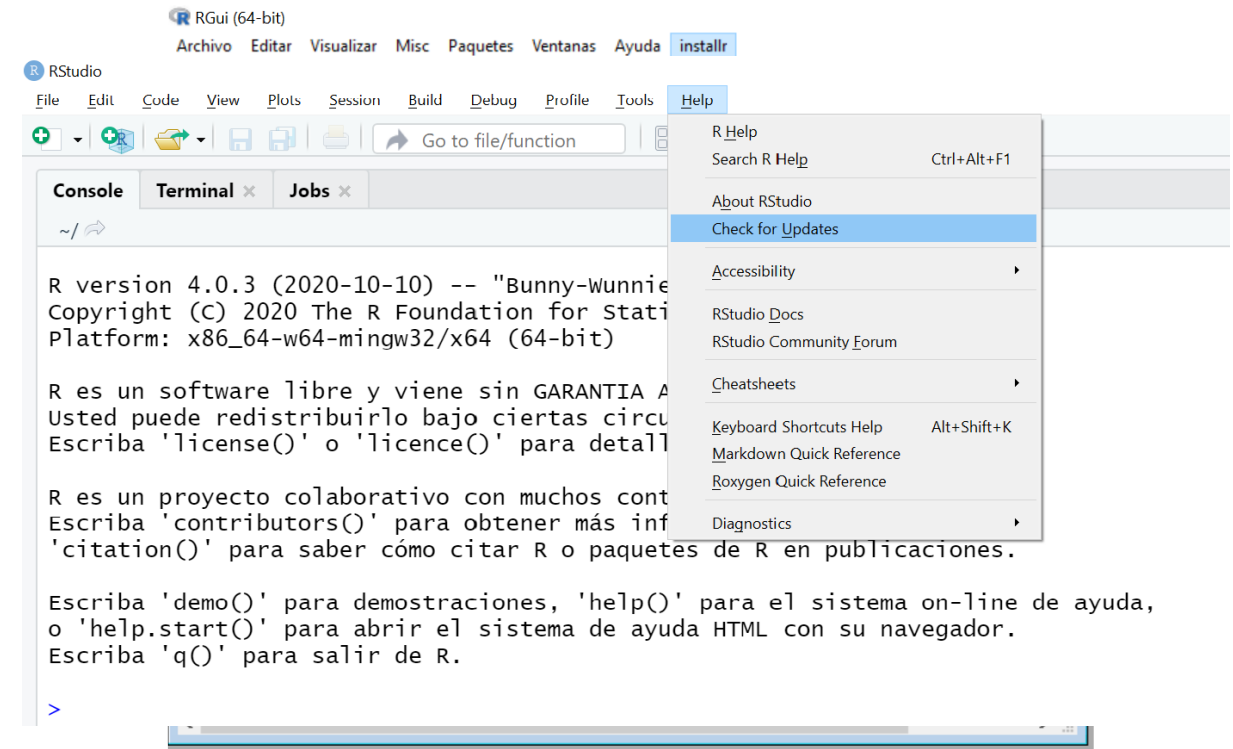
RGui (64-bit)
Archivo Editar Visualizar Misc Paquetes Ventanas Ayuda installr

RStudio
File Edit Code View Plots Session Build Debug Profile Tools Help

Go to file/function

Console Terminal × Jobs ×
~/

R version 4.0.3 (2020-10-10) -- "Bunny-Wunnie
Copyright (C) 2020 The R Foundation for Stati
Platform: x86_64-w64-mingw32/x64 (64-bit)

R es un software libre y viene sin GARANTIA A
Usted puede redistribuirlo bajo ciertas circu
Escriba 'license()' o 'licence()' para detall

R es un proyecto colaborativo con muchos cont
Escriba 'contributors()' para obtener más inf
'citation()' para saber cómo citar R o paquetes de R en publicaciones.

Escriba 'demo()' para demostraciones, 'help()' para el sistema on-line de ayuda,
o 'help.start()' para abrir el sistema de ayuda HTML con su navegador.
Escriba 'q()' para salir de R.

>

R Help
Search R Help Ctrl+Alt+F1
About RStudio
Check for Updates
Accessibility
RStudio Docs
RStudio Community Forum
Cheatsheets
Keyboard Shortcuts Help Alt+Shift+K
Markdown Quick Reference
Roxygen Quick Reference
Diagnostics